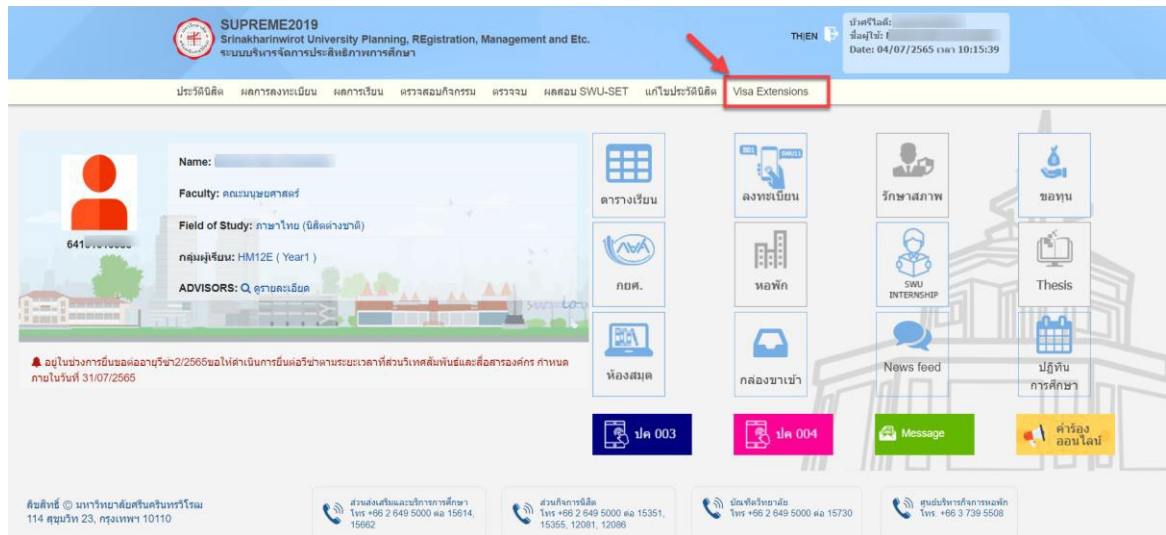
SUPREME2019
Srinakharinwirot University Planning, REgistration, Management and Etc.
ระบบบริหารจัดการประสิทธิภาพการศึกษา

TH|EN

บัตรไอดี: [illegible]
ชื่อผู้ใช้: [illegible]
Date: 04/07/2565 เวลา 10:15:39

ประวัตินิสิต ผลการลงทะเบียน ผลการเรียน ตรวจสอบกิจกรรม ตรวจจบ ผลสอบ SWU-SET แก้ไขประวัตินิสิต Visa Extensions

641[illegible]

Name: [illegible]
Faculty: คณะมนุษยศาสตร์
Field of Study: ภาษาไทย (นิสิตต่างชาติ)
กลุ่มผู้เรียน: HM12E ( Year1 )
ADVISORS: ดูรายละเอียด

อยู่ในช่วงการยื่นขอต่ออายุวีซ่า2/2565ขอให้ดำเนินการยื่นต่อวีซ่าตามระยะเวลาที่ส่วนวิเทศสัมพันธ์และสื่อสารองค์กร กำหนดภายในวันที่ 31/07/2565

ตารางเรียน
ลงทะเบียน
รักษาสภาพ
ขอทุน
กยศ.
หอพัก
SWU INTERNSHIP
Thesis
ห้องสมุด
กล่องขาเข้า
News feed
ปฏิทินการศึกษา

ปด 003
ปด 004
Message
คำร้องออนไลน์

ลิขสิทธิ์ © มหาวิทยาลัยศรีนครินทรวิโรฒ
114 สุขุมวิท 23, กรุงเทพฯ 10110

ส่วนส่งเสริมและบริการการศึกษา
โทร +66 2 649 5000 ต่อ 15614, 15662

ส่วนกิจการนิสิต
โทร +66 2 649 5000 ต่อ 15351, 15355, 12081, 12086

บัณฑิตวิทยาลัย
โทร +66 2 649 5000 ต่อ 15730

ศูนย์บริหารกิจการหอพัก
โทร. +66 3 739 5508